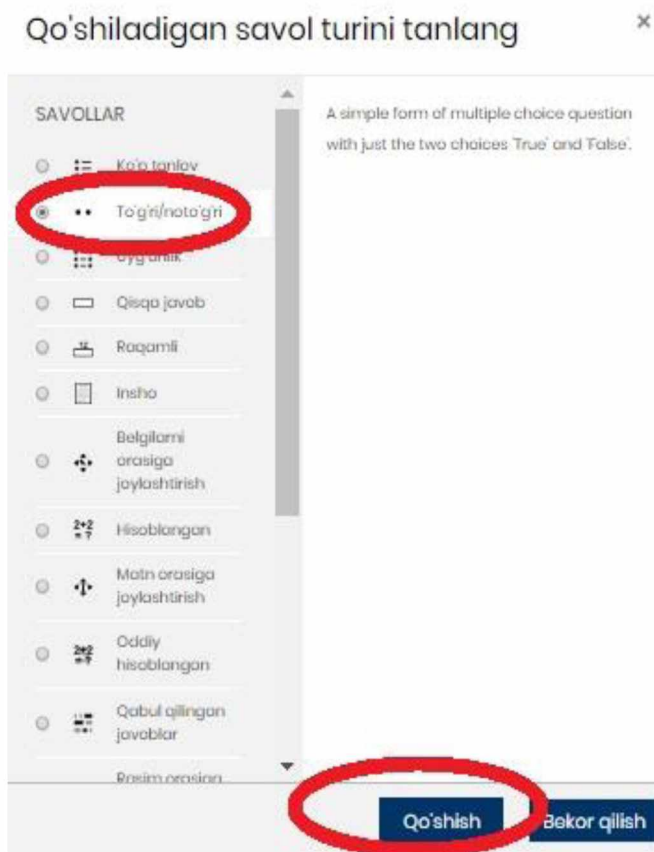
Qo'shiladigan savol turini tanlang

×

SAVOLLAR

Ko'p tanlov

To'g'ri/noto'g'ri

Uyg'unlik

Qisqa javob

Raqamli

Insho

Belgilarni orasiga joylashtirish

Hisoblangan

Matn orasiga joylashtirish

Oddiy hisoblangan

Qabul qilingan javoblar

Rasim orasiga

A simple form of multiple choice question with just the two choices 'True' and 'False'.

Qo'shish

Bekor qilish